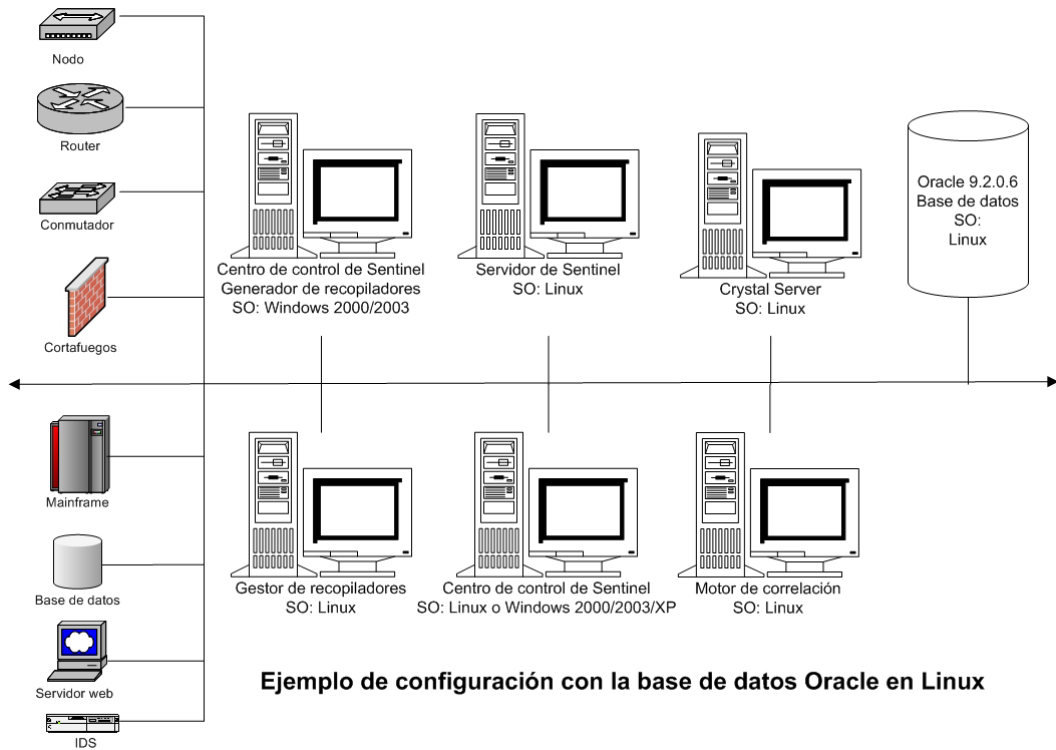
Nodo

Router

Conmutador

Cortafuegos

Mainframe

Base de datos

Servidor web

IDS

Centro de control de Sentinel
Generador de recopiladores
SO: Windows 2000/2003

Servidor de Sentinel
SO: Linux

Crystal Server
SO: Linux

Oracle 9.2.0.6
Base de datos
SO:
Linux

Gestor de recopiladores
SO: Linux

Centro de control de Sentinel
SO: Linux o Windows 2000/2003/XP

Motor de correlación
SO: Linux

Ejemplo de configuración con la base de datos Oracle en Linux